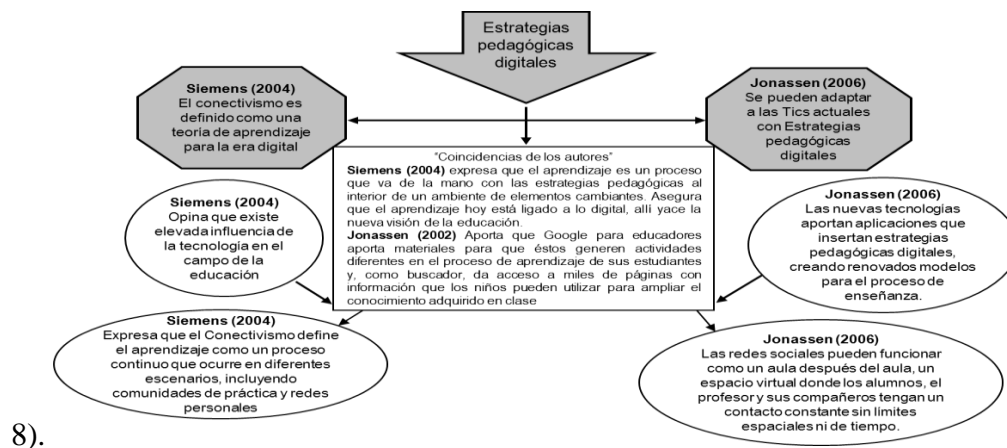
Estrategias pedagógicas digitales

Siemens (2004)
El conectivismo es definido como una teoría de aprendizaje para la era digital

Jonassen (2006)
Se pueden adaptar a las Tics actuales con Estrategias pedagógicas digitales

"Coincidencias de los autores"
Siemens (2004) expresa que el aprendizaje es un proceso que va de la mano con las estrategias pedagógicas al interior de un ambiente de elementos cambiantes. Asegura que el aprendizaje hoy está ligado a lo digital, allí yace la nueva visión de la educación.
Jonassen (2002) Aporta que Google para educadores aporta materiales para que éstos generen actividades diferentes en el proceso de aprendizaje de sus estudiantes y, como buscador, da acceso a miles de páginas con información que los niños pueden utilizar para ampliar el conocimiento adquirido en clase

Siemens (2004)
Opina que existe elevada influencia de la tecnologia en el campo de la educación

Jonassen (2006)
Las nuevas tecnologías aportan aplicaciones que insertan estrategias pedagógicas digitales, creando renovados modelos para el proceso de enseñanza.

Siemens (2004)
Expresa que el Conectivismo define el aprendizaje como un proceso continuo que ocurre en diferentes escenarios, incluyendo comunidades de práctica y redes personales

Jonassen (2006)
Las redes sociales pueden funcionar como un aula después del aula, un espacio virtual donde los alumnos, el profesor y sus compañeros tengan un contacto constante sin limites espaciales ni de tiempo.

8).